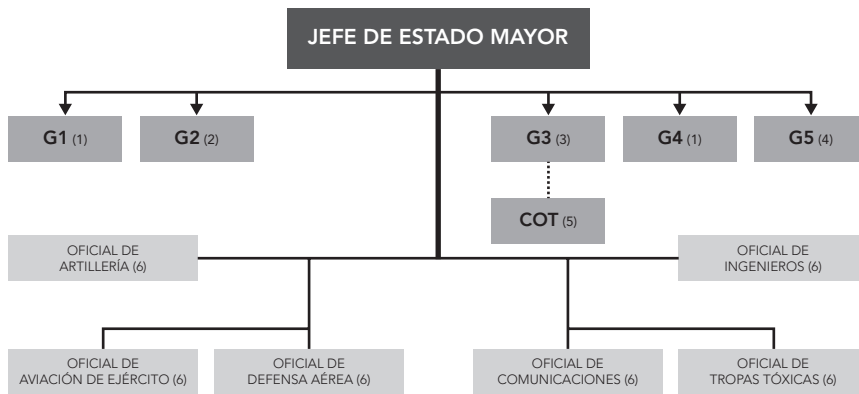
JEFE DE ESTADO MAYOR

G1 (1)

G2 (2)

G3 (3)

G4 (1)

G5 (4)

COT (5)

OFICIAL DE ARTILLERÍA (6)

OFICIAL DE INGENIEROS (6)

OFICIAL DE AVIACIÓN DE EJÉRCITO (6)

OFICIAL DE DEFENSA AÉREA (6)

OFICIAL DE COMUNICACIONES (6)

OFICIAL DE TROPAS TÓXICAS (6)